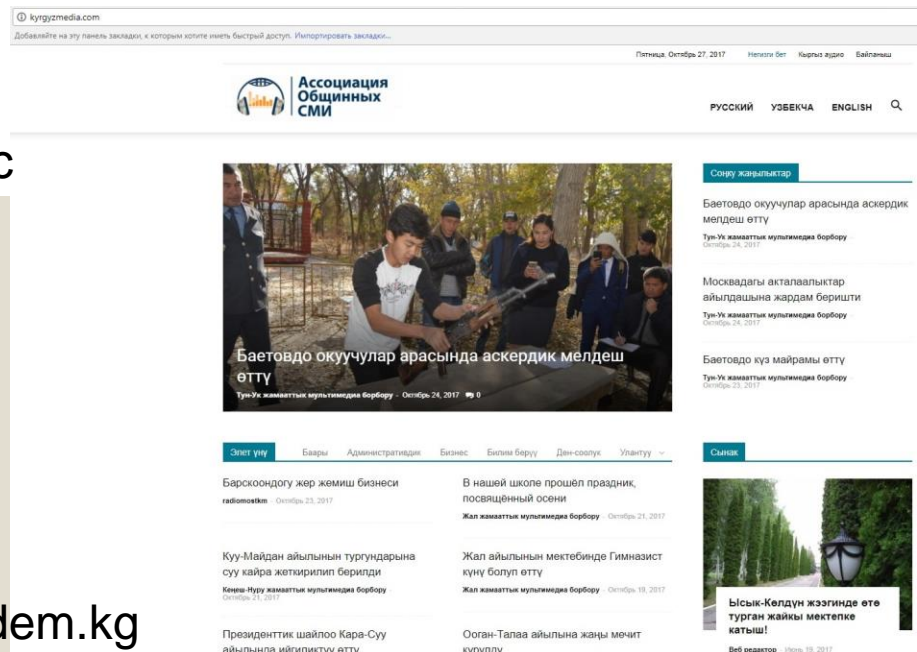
kyrgyzmedia.com

Добавляйте на эту панель закладки, к которым хотите иметь быстрый доступ. Импортировать закладки...

Пятница, Октябрь 27, 2017 Негизги бет Кыргыз аудио Байланыш

Ассоциация Общинных СМИ

РУССКИЙ УЗБЕКЧА ENGLISH

c

Баетовдо окуучулар арасында аскердик мелдеш өттү

Түн-Үк жамааттык мультимедиа борбору - Октябрь 24, 2017 0

Соңку жаңылыктар

Баетовдо окуучулар арасында аскердик мелдеш өттү

Түн-Үк жамааттык мультимедиа борбору Октябрь 24, 2017

Москвадагы акталаалыктар айылдашына жардам беришти

Түн-Үк жамааттык мультимедиа борбору Октябрь 24, 2017

Баетовдо күз майрамы өттү

Түн-Үк жамааттык мультимедиа борбору Октябрь 23, 2017

Элет үнү Баары Административдик Бизнес Билим берүү Ден-соолук Уланту

Сынак

Барскоондогу жер жемиш бизнеси

radiomostkm - Октябрь 23, 2017

В нашей школе прошёл праздник, посвящённый осени

Жал жамааттык мультимедиа борбору - Октябрь 21, 2017

Куу-Майдан айылынын тургундарына суу кайра жеткирилип берилди

Кеңеш-Нуру жамааттык мультимедиа борбору Октябрь 21, 2017

Жал айылынын мектебинде Гимназист күнү болуп өттү

Жал жамааттык мультимедиа борбору - Октябрь 19, 2017

Ысык-Көлдүн жээгинде өтө турган жайкы мектепке катыш!

Веб редактор - Июнь 19, 2017

dem.kg

Президенттик шайлоо Кара-Суу айылында ийгиликтүү өттү

Ооган-Талаа айылына жаңы мечит курулду